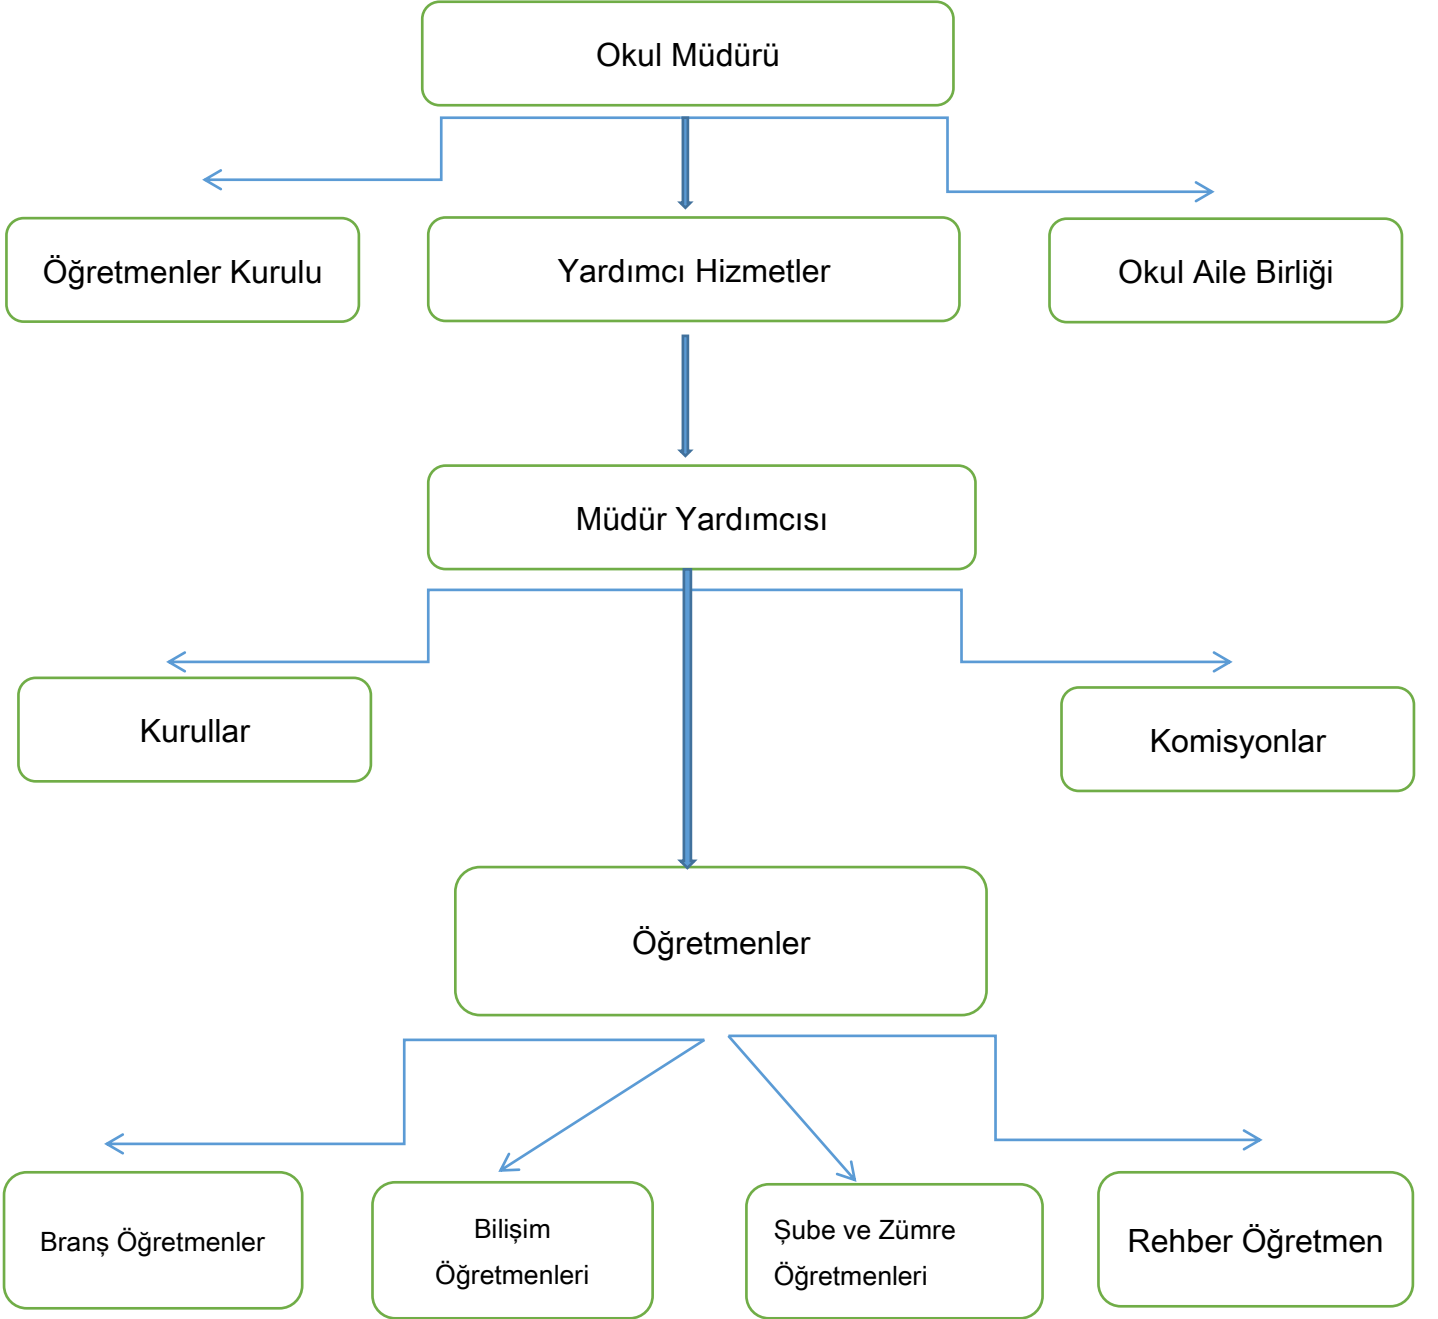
Okul Müdürü

Öğretmenler Kurulu

Yardımcı Hizmetler

Okul Aile Birliği

Müdür Yardımcısı

Kurullar

Komisyonlar

Öğretmenler

Branş Öğretmenler

Bilişim Öğretmenleri

Şube ve Zümre Öğretmenleri

Rehber Öğretmen